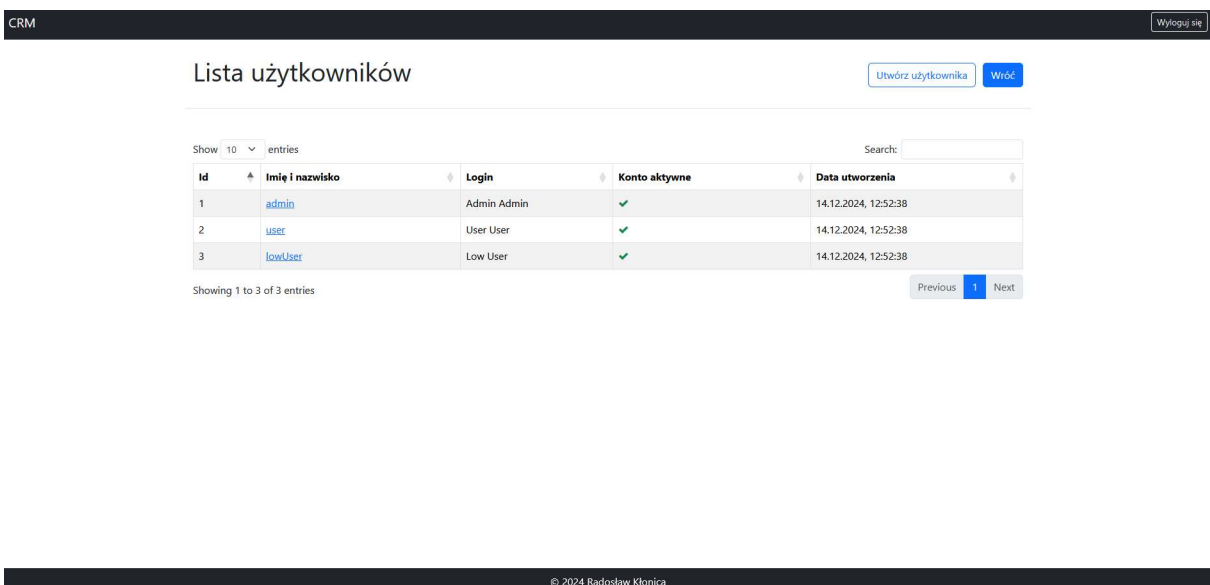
CRM

Wyloguj się

Lista użytkowników

Utwórz użytkownika

Wróć

Show 10 entries

Search:

| Id | Imię i nazwisko | Login | Konto aktywne | Data utworzenia |
|---|---|---|---|---|
| 1 | admin | Admin Admin | ✔ | 14.12.2024, 12:52:38 |
| 2 | user | User User | ✔ | 14.12.2024, 12:52:38 |
| 3 | lowUser | Low User | ✔ | 14.12.2024, 12:52:38 |

Showing 1 to 3 of 3 entries

Previous 1 Next

© 2024 Radosław Kłonica